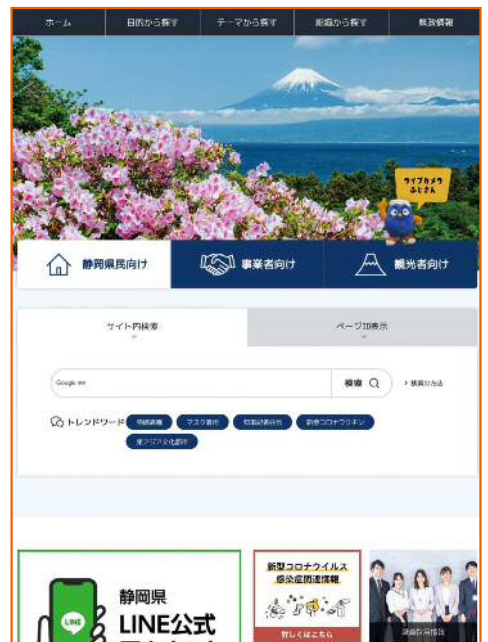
ホーム
目的から探す
テーマから探す
組織から探す
県政情報

ライブカメラ ふじさん

静岡県民向け
事業者向け
観光者向け

サイト内検索
ページ読み上げ

Google 提供
検索
検索の方法

トレンドワード
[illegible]
マスク着用
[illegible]
新型コロナワクチン
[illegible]

静岡県
LINE公式
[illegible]

新型コロナウイルス
感染症関連情報
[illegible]

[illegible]